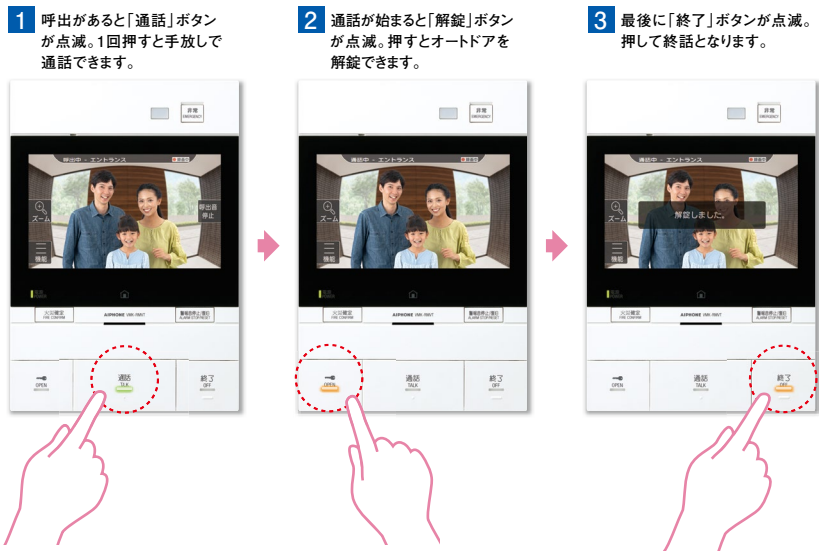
1 呼出があると「通話」ボタンが点滅。1回押すと手放しで通話できます。

2 通話が始まると「解錠」ボタンが点滅。押すとオートドアを解錠できます。

3 最後に「終了」ボタンが点滅。押して終話となります。

非常 EMERGENCY

呼出中 - エントランス

ズーム

呼出音停止

機能

火災確定 FIRE CONFIRM

AIPHONE

警報停止/復旧 ALARM STOP/RESET

OPEN

通話 TALK

終了 OFF

非常 EMERGENCY

通話中 - エントランス

火災確定 FIRE CONFIRM

AIPHONE

警報停止/復旧 ALARM STOP/RESET

OPEN

通話 TALK

終了 OFF

非常 EMERGENCY

通話中 - エントランス

ズーム

解錠しました。

機能

火災確定 FIRE CONFIRM

AIPHONE

警報停止/復旧 ALARM STOP/RESET

OPEN

通話 TALK

終了 OFF